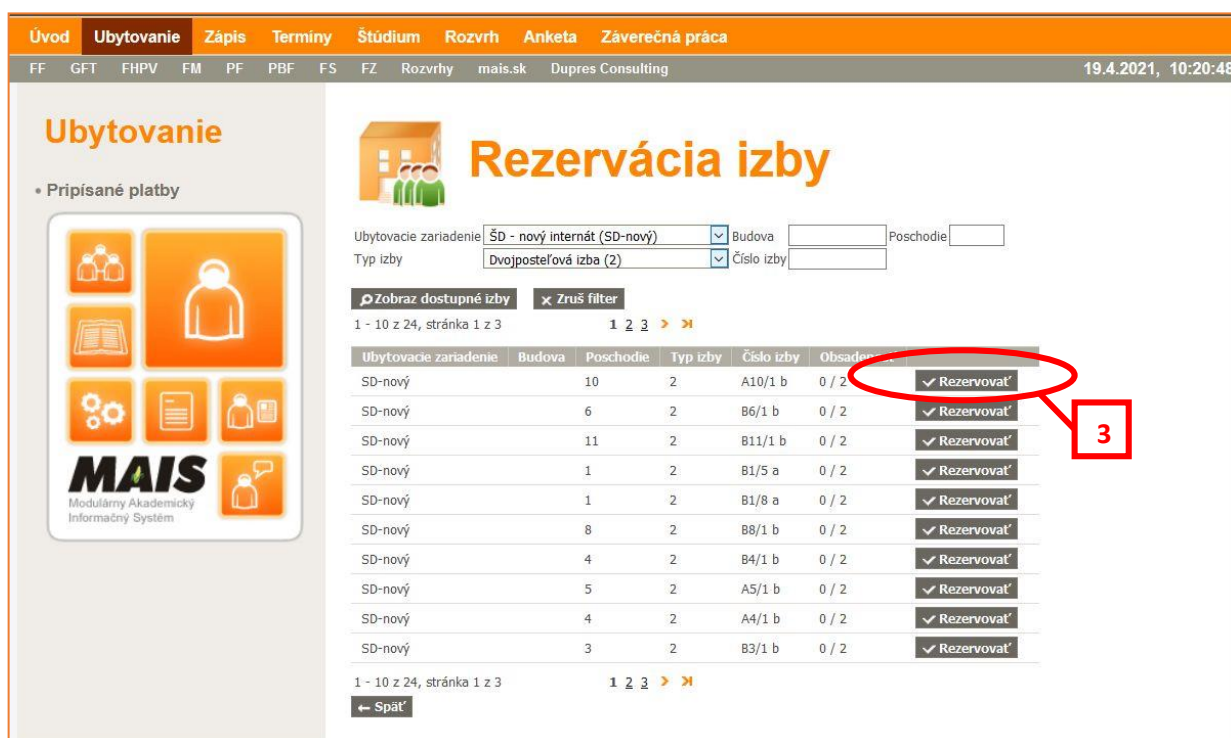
Úvod Ubytovanie Zápis Termíny Štúdium Rozvrh Anketa Záverečná práca

FF GFT FHPV FM PF PBF FS FZ Rozvrhy mais.sk Dupres Consulting 19.4.2021, 10:20:48

Ubytovanie

• Pripísané platby

MAIS
Modulárny Akademický Informačný Systém

Rezervácia izby

Ubytovacie zariadenie ŠD - nový internát (SD-nový) Budova Poschodie
Typ izby Dvojposteľová izba (2) Číslo izby

Zobraz dostupné izby ✕ Zruš filter

1 - 10 z 24, stránka 1 z 3 1 2 3

| Ubytovacie zariadenie | Budova | Poschodie | Typ izby | Číslo izby | Obsaden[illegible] | |
|---|---|---|---|---|---|---|
| SD-nový | | 10 | 2 | A10/1 b | 0 / 2 | Rezervovať |
| SD-nový | | 6 | 2 | B6/1 b | 0 / 2 | Rezervovať |
| SD-nový | | 11 | 2 | B11/1 b | 0 / 2 | Rezervovať |
| SD-nový | | 1 | 2 | B1/5 a | 0 / 2 | Rezervovať |
| SD-nový | | 1 | 2 | B1/8 a | 0 / 2 | Rezervovať |
| SD-nový | | 8 | 2 | B8/1 b | 0 / 2 | Rezervovať |
| SD-nový | | 4 | 2 | B4/1 b | 0 / 2 | Rezervovať |
| SD-nový | | 5 | 2 | A5/1 b | 0 / 2 | Rezervovať |
| SD-nový | | 4 | 2 | A4/1 b | 0 / 2 | Rezervovať |
| SD-nový | | 3 | 2 | B3/1 b | 0 / 2 | Rezervovať |

3

1 - 10 z 24, stránka 1 z 3 1 2 3

← Späť